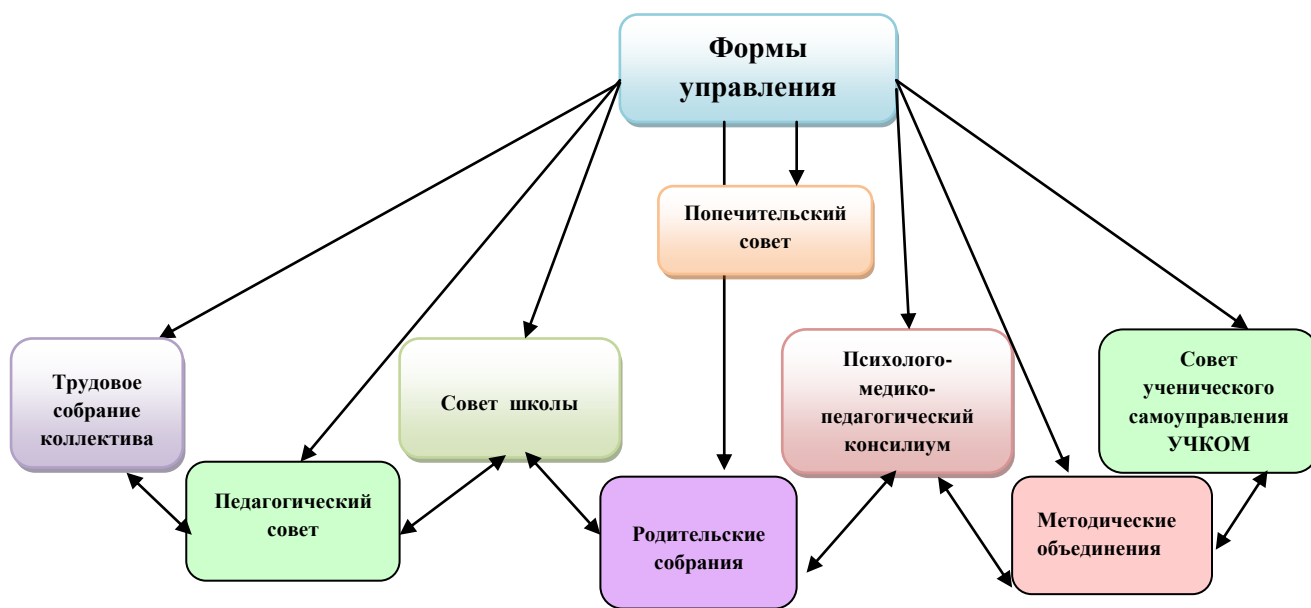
Формы управления

Попечительский совет

Трудовое собрание коллектива

Совет школы

Психолого-медико-педагогический консилиум

Совет ученического самоуправления УЧКОМ

Педагогический совет

Родительские собрания

Методические объединения